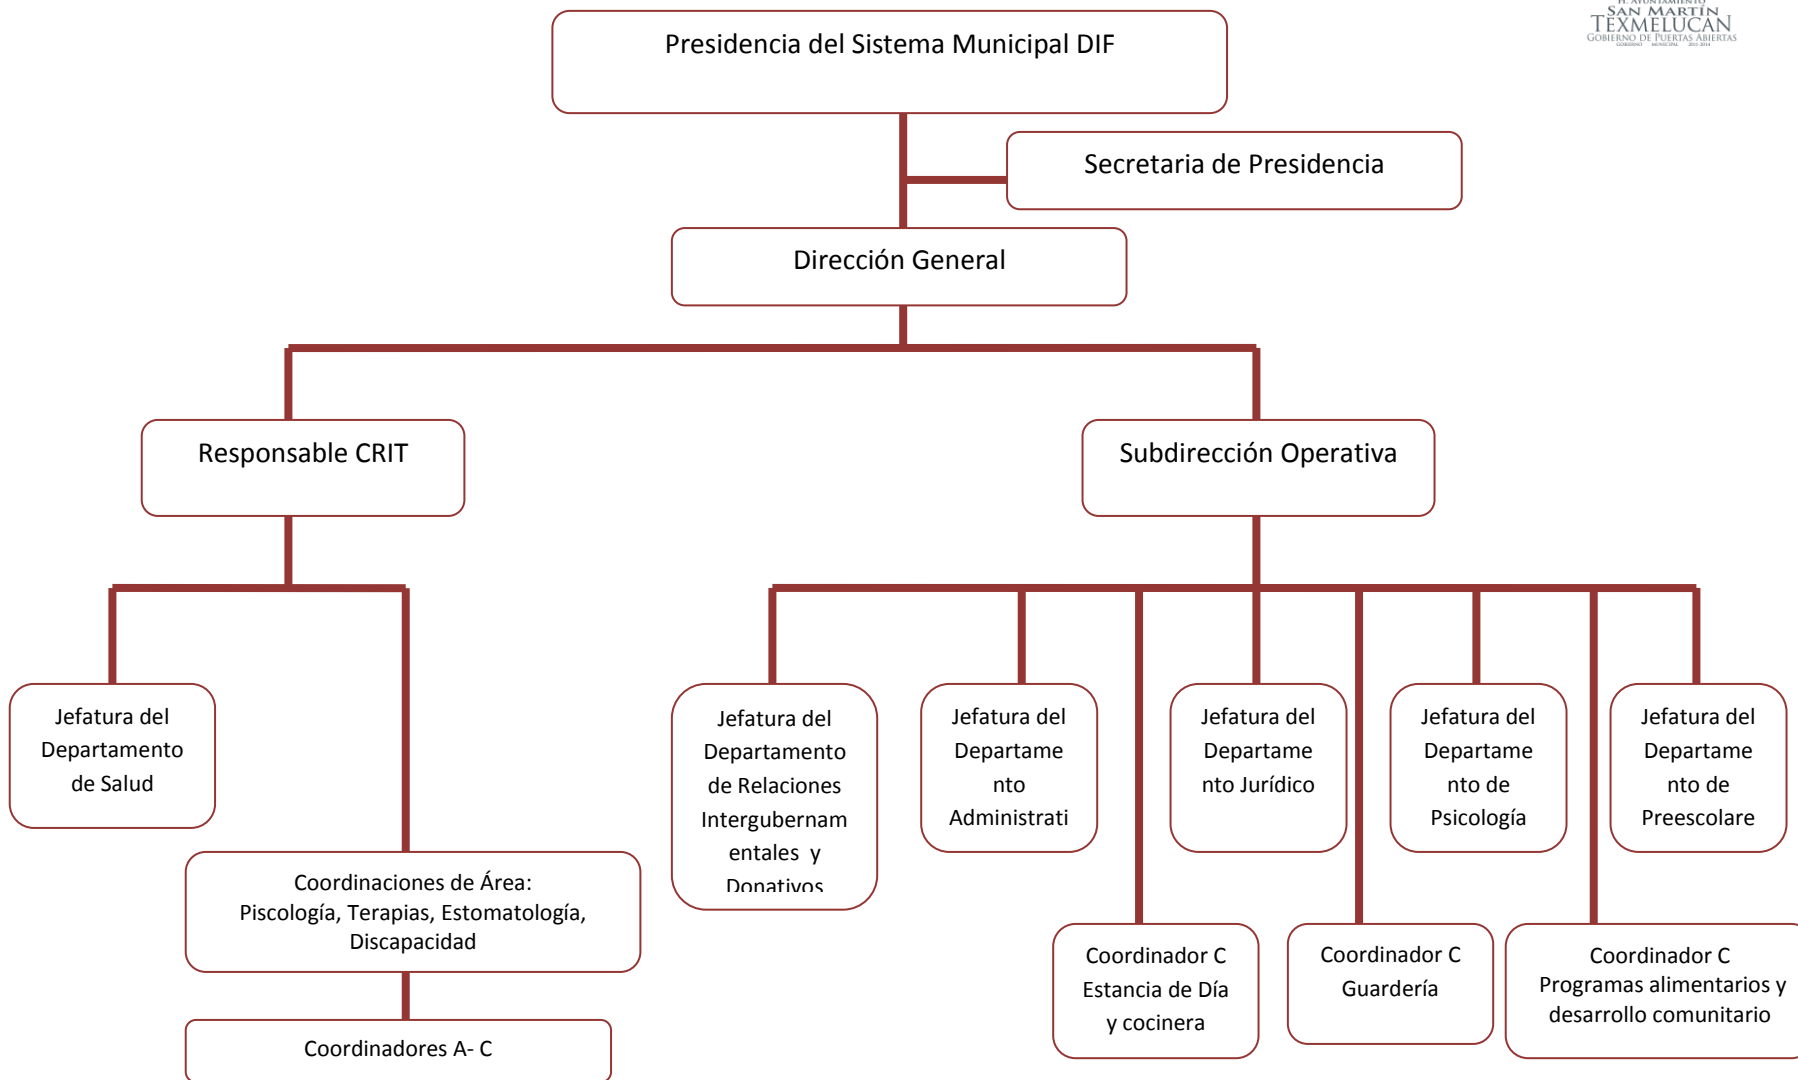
H. AYUNTAMIENTO
SAN MARTÍN
TEXMELUCAN
GOBIERNO DE PUERTAS ABIERTAS

Presidencia del Sistema Municipal DIF

Secretaria de Presidencia

Dirección General

Responsable CRIT

Subdirección Operativa

Jefatura del Departamento de Salud

Coordinaciones de Área: Psicología, Terapias, Estomatología, Discapacidad

Coordinadores A- C

Jefatura del Departamento de Relaciones Intergubernamentales y Donativos

Jefatura del Departamento Administrati

Jefatura del Departamento Jurídico

Jefatura del Departamento de Psicología

Jefatura del Departamento de Preescolare

Coordinador C Estancia de Día y cocinera

Coordinador C Guardería

Coordinador C Programas alimentarios y desarrollo comunitario